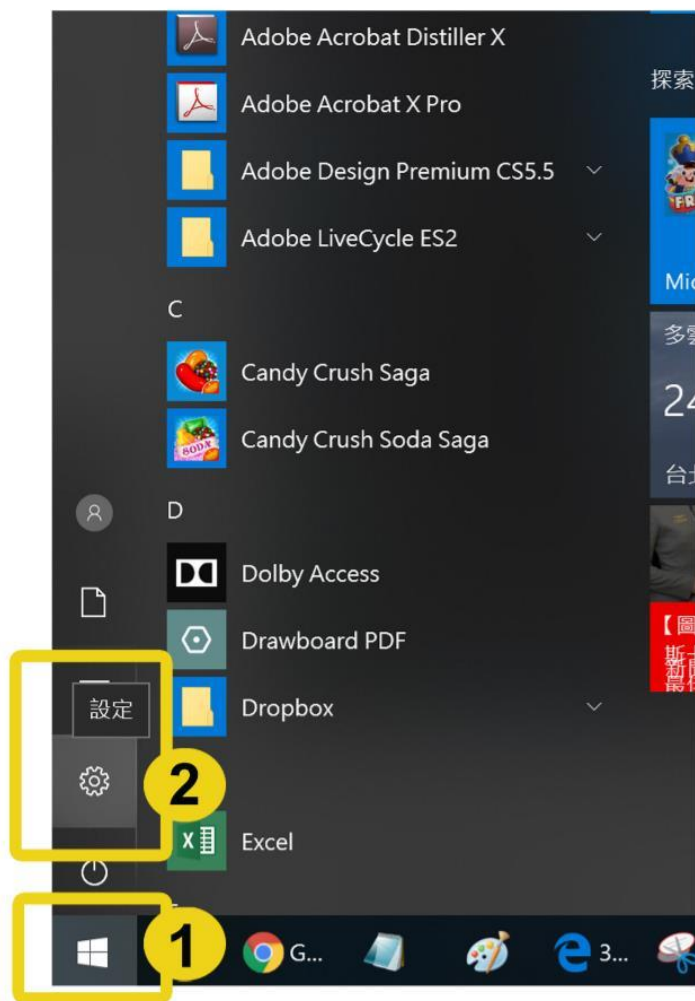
Adobe Acrobat Distiller X

Adobe Acrobat X Pro

Adobe Design Premium CS5.5

Adobe LiveCycle ES2

C

Candy Crush Saga

Candy Crush Soda Saga

D

Dolby Access

Drawboard PDF

設定

Dropbox

2

Excel

1

G...

3...

探索

Mic

多雲

24

台北

【圖

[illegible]